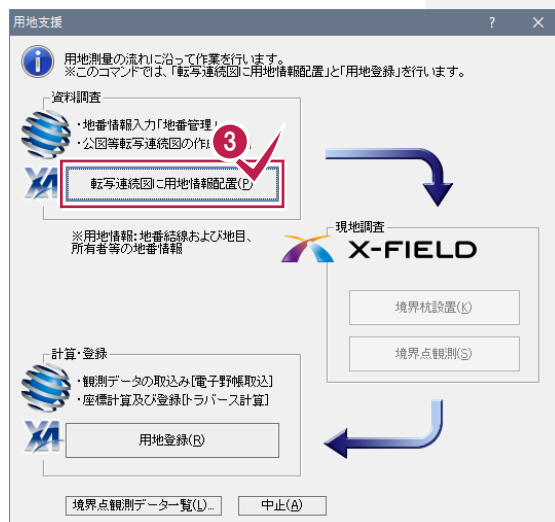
用地支援

?

×

用地測量の流れに沿って作業を行います。
※このコマンドでは、「転写連続図に用地情報配置」と「用地登録」を行います。

資料調査

・地番情報入力「地番管理」
・公図等転写連続図の作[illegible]

3

転写連続図に用地情報配置(P)

※用地情報：地番結線および地目、所有者等の地番情報

現地調査

X-FIELD

境界杭設置(K)

境界点観測(S)

計算・登録

・観測データの取込み[電子野帳取込]
・座標計算及び登録[トラバース計算]

用地登録(R)

境界点観測データ一覧(L)...

中止(A)